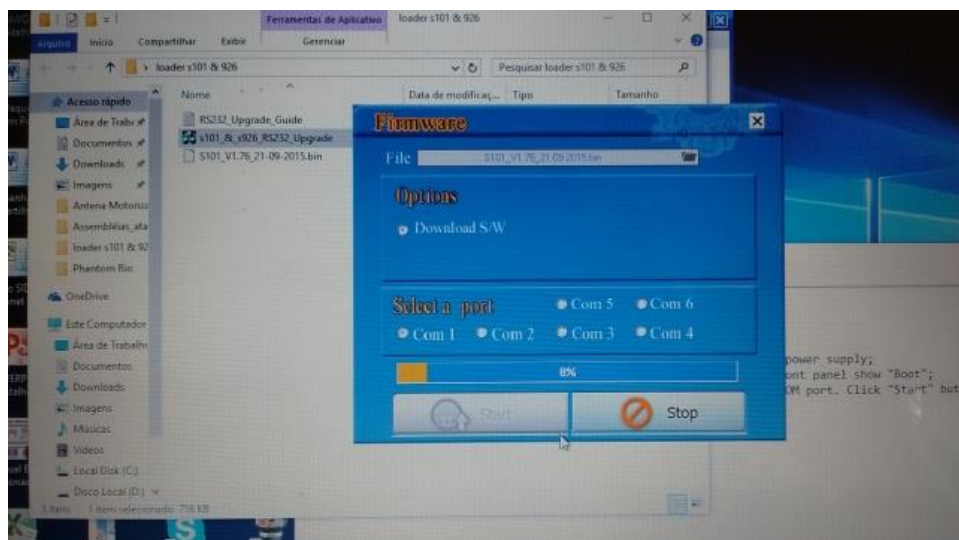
Ferramentas de Aplicativo loader s101 & 926

Arquivo Início Compartilhar Exibir Gerenciar

loader s101 & 926

Pesquisar loader s101 & 926

Acesso rápido
Área de Trab
Documentos
Downloads
Imagens
Antena Motoriz
Assembléias_ata
loader s101 & 92
Phantom Rio
OneDrive
Este Computador
Área de Trabalh
Documentos
Downloads
Imagens
Músicas
Vídeos
Local Disk (C:)
Disco Local (D:)

Nome
RS232_Upgrade_Guide
s101_&_s926_RS232_Upgrade
S101_V1.76_21-09-2015.bin

Data de modificaç... Tipo Tamanho

3 itens 1 item selecionado 716 KB

Firmware

File S101_V1.76_21-09-2015.bin

Options

Download S/W

Select a port
Com 5 Com 6
Com 1 Com 2 Com 3 Com 4

8%

Start Stop

power supply;
ont panel show "Boot";
OM port. Click "Start" but